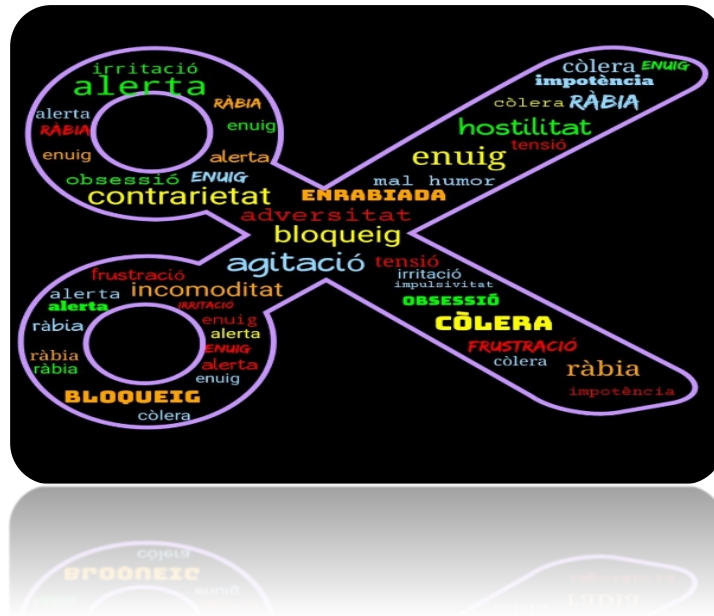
irritació
alerta
RÀBIA
alerta
RABIA
enuig
enuig
alerta
obsessió
ENUIG
contrarietat
còlera
ENUIG
impotència
còlera
RÀBIA
hostilitat
tensió
enuig
mal humor
ENRABIADA
adversitat
bloqueig
agitació
tensió
irritació
impulsivitat
frustració
alerta
incomoditat
alerta
IRRITACIÓ
ràbia
enuig
alerta
ràbia
ENUIG
ràbia
alerta
enuig
OBSESSIÓ
CÒLERA
FRUSTRACIÓ
còlera
ràbia
impotència
BLOQUEIG
còlera